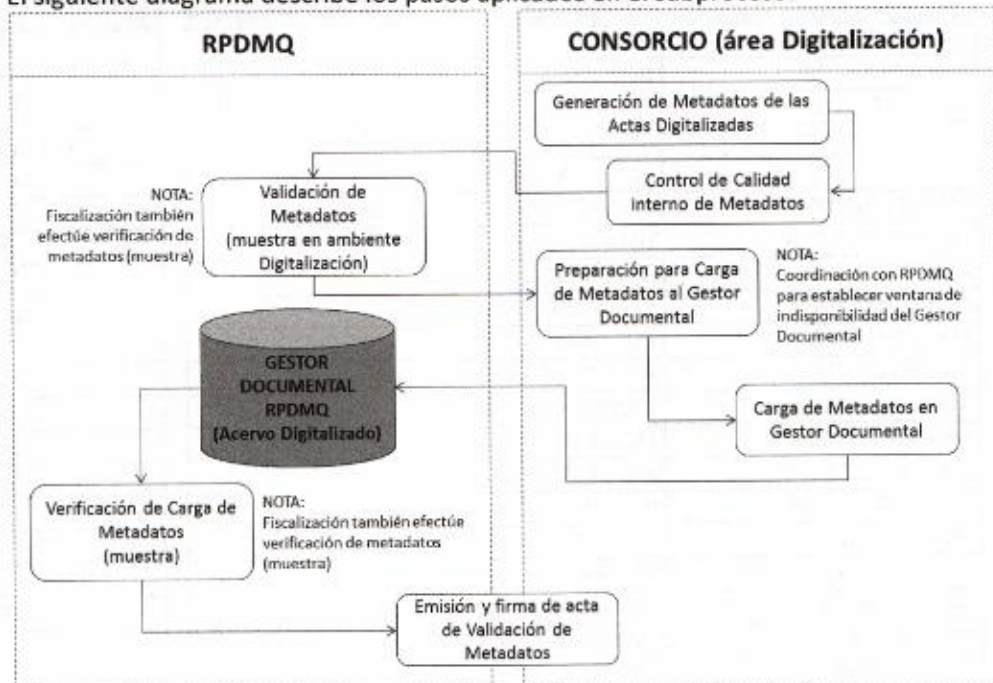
El siguiente diagrama describe los pasos aplicados en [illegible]

RPDMQ

CONSORCIO (área Digitalización)

Generación de Metadatos de las Actas Digitalizadas

Control de Calidad interno de Metadatos

NOTA: Fiscalización también efectúe verificación de metadatos (muestra)

Validación de Metadatos (muestra en ambiente Digitalización)

Preparación para Carga de Metadatos al Gestor Documental

NOTA: Coordinación con RPDMQ para establecer ventana de indisponibilidad del Gestor Documental

GESTOR DOCUMENTAL RPDMQ (Acervo Digitalizado)

Carga de Metadatos en Gestor Documental

Verificación de Carga de Metadatos (muestra)

NOTA: Fiscalización también efectúe verificación de metadatos (muestra)

Emisión y firma de acta de Validación de Metadatos